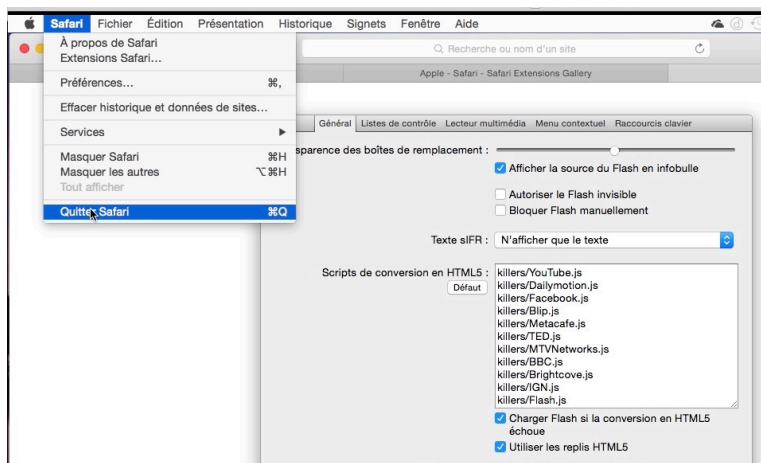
Safari Fichier Édition Présentation Historique Signets Fenêtre Aide

À propos de Safari
Extensions Safari...

Préférences... ⌘,

Effacer historique et données de sites...

Services ▶

Masquer Safari ⌘H
Masquer les autres ⌥⌘H
Tout afficher

Quitter Safari ⌘Q

Q Recherche ou nom d'un site

Apple - Safari - Safari Extensions Gallery

Général Listes de contrôle Lecteur multimédia Menu contextuel Raccourcis clavier

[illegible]sparence des boîtes de remplacement :

Afficher la source du Flash en infobulle

Autoriser le Flash invisible
Bloquer Flash manuellement

Texte sIFR : N'afficher que le texte

Scripts de conversion en HTML5 :
Défaut

killers/YouTube.js
killers/Dailymotion.js
killers/Facebook.js
killers/Blip.js
killers/Metacafe.js
killers/TED.js
killers/MTVNetworks.js
killers/BBC.js
killers/Brightcove.js
killers/IGN.js
killers/Flash.js

Charger Flash si la conversion en HTML5 échoue
Utiliser les replis HTML5